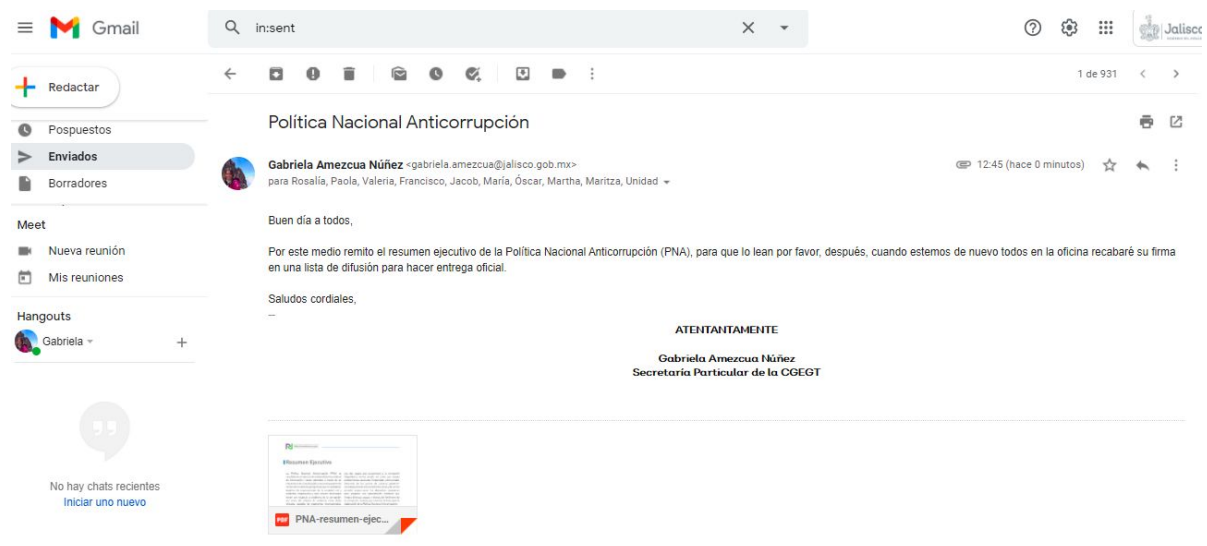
Gmail

in:sent

Jalisco

Redactar

Pospuestos

Enviados

Borradores

Meet

Nueva reunión

Mis reuniones

Hangouts

Gabriela

No hay chats recientes
Iniciar uno nuevo

1 de 931

Política Nacional Anticorrupción

Gabriela Amezcua Núñez <gabriela.amezcua@jalisco.gob.mx>
para Rosalía, Paola, Valeria, Francisco, Jacob, María, Óscar, Martha, Maritza, Unidad

12:45 (hace 0 minutos)

Buen día a todos,

Por este medio remito el resumen ejecutivo de la Política Nacional Anticorrupción (PNA), para que lo lean por favor, después, cuando estemos de nuevo todos en la oficina recabaré su firma en una lista de difusión para hacer entrega oficial.

Saludos cordiales,
--

ATENTANTAMENTE

Gabriela Amezcua Núñez
Secretaría Particular de la CGEGT

Resumen Ejecutivo

PDF PNA-resumen-ejec...